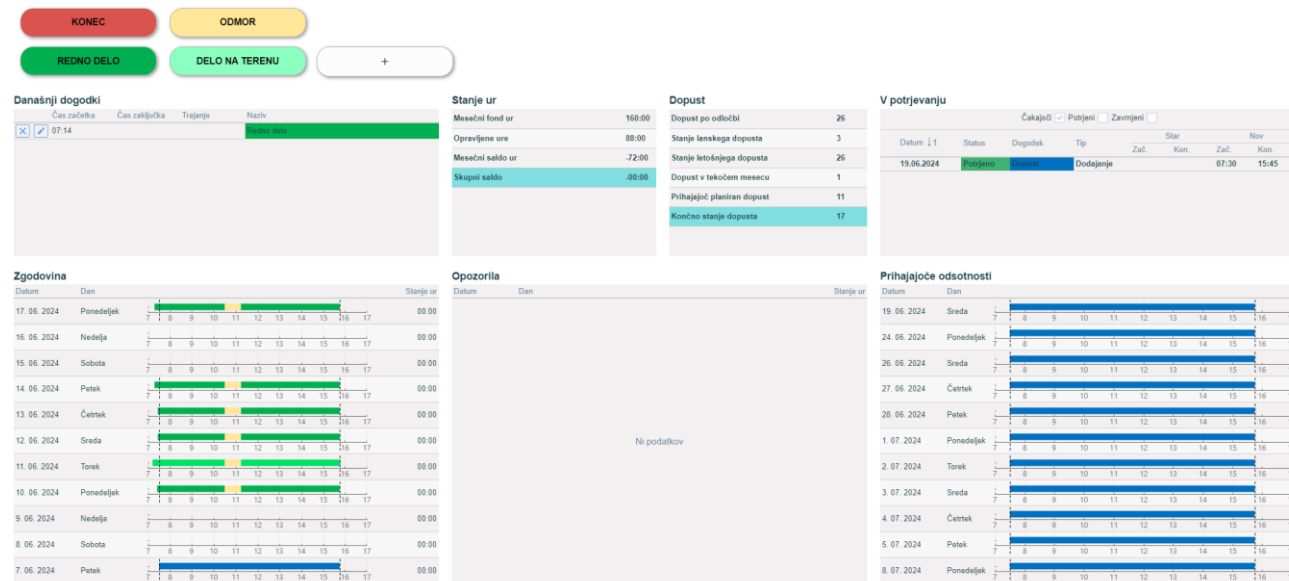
KONEC
ODMOR
REDNO DELO
DELO NA TERENU
+

Današnji dogodki

| | Čas začetka | Čas zaključka | Trajanje | Naziv |
|---|---|---|---|---|
| | 07:14 | | | Redno delo |

Stanje ur

| | |
|---|---|
| Mesečni fond ur | 160:00 |
| Opravljene ure | 88:00 |
| Mesečni saldo ur | -72:00 |
| Skupni saldo | -00:00 |

Dopust

| | |
|---|---|
| Dopust po odločbi | 26 |
| Stanje lanskega dopusta | 3 |
| Stanje letošnjega dopusta | 26 |
| Dopust v tekočem mesecu | 1 |
| Prihajajoč planiran dopust | 11 |
| Končno stanje dopusta | 17 |

V potrjevanju

Čakajoči Potrjeni Zavrnjeni

| Datum ↓1 | Status | Dogodek | Tip | Star Zač. | Star Kon. | Nov Zač. | Nov Kon. |
|---|---|---|---|---|---|---|---|
| 19.06.2024 | Potrjeno | Dopust | Dodajanje | | | 07:30 | 15:45 |

Zgodovina

| Datum | Dan | Stanje ur |
|---|---|---|
| 17. 06. 2024 | Ponedeljek | 00:00 |
| 16. 06. 2024 | Nedelja | 00:00 |
| 15. 06. 2024 | Sobota | 00:00 |
| 14. 06. 2024 | Petek | 00:00 |
| 13. 06. 2024 | Četrtek | 00:00 |
| 12. 06. 2024 | Sreda | 00:00 |
| 11. 06. 2024 | Torek | 00:00 |
| 10. 06. 2024 | Ponedeljek | 00:00 |
| 9. 06. 2024 | Nedelja | 00:00 |
| 8. 06. 2024 | Sobota | 00:00 |
| 7. 06. 2024 | Petek | 00:00 |

7 8 9 10 11 12 13 14 15 16 17

Opozorila

Datum Dan Stanje ur

Ni podatkov

Prihajajoče odsotnosti

| Datum | Dan |
|---|---|
| 19. 06. 2024 | Sreda |
| 24. 06. 2024 | Ponedeljek |
| 26. 06. 2024 | Sreda |
| 27. 06. 2024 | Četrtek |
| 28. 06. 2024 | Petek |
| 1. 07. 2024 | Ponedeljek |
| 2. 07. 2024 | Torek |
| 3. 07. 2024 | Sreda |
| 4. 07. 2024 | Četrtek |
| 5. 07. 2024 | Petek |
| 8. 07. 2024 | Ponedeljek |

7 8 9 10 11 12 13 14 15 16